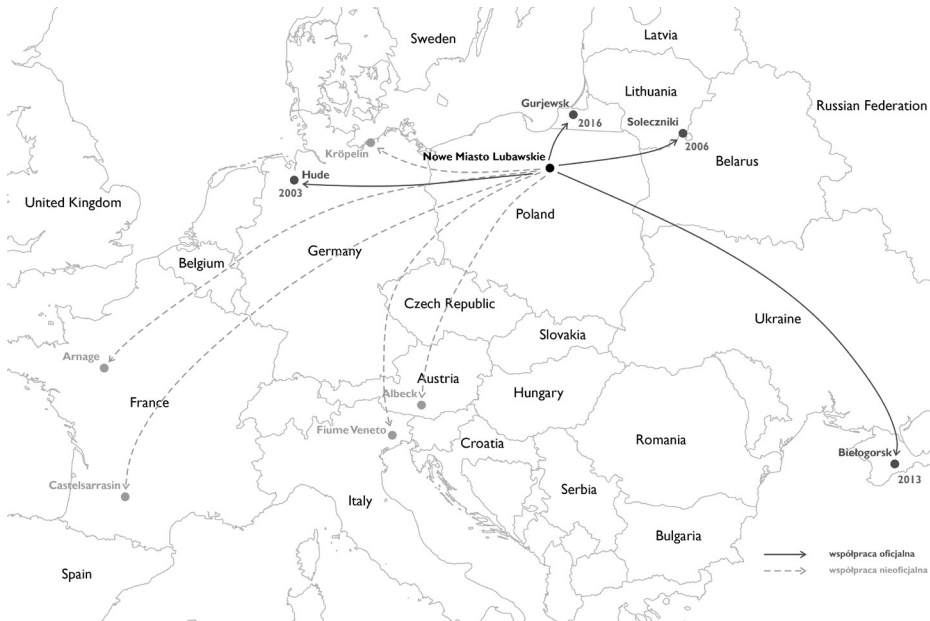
Sweden

Latvia

Lithuania

Russian Federation

Gurjewsk

2016

Soleczniki

2006

Kröpelin

Nowe Miasto Lubawskie

Belarus

Hude

2003

United Kingdom

Poland

Belgium

Germany

Czech Republic

Ukraine

Slovakia

Arnage

Austria

France

Hungary

Albeck

Fiume Veneto

Croatia

Romania

Bielogorsk

2013

Castelsarrasin

Serbia

Italy

Bulgaria

Spain

współpraca oficjalna

współpraca nieoficjalna